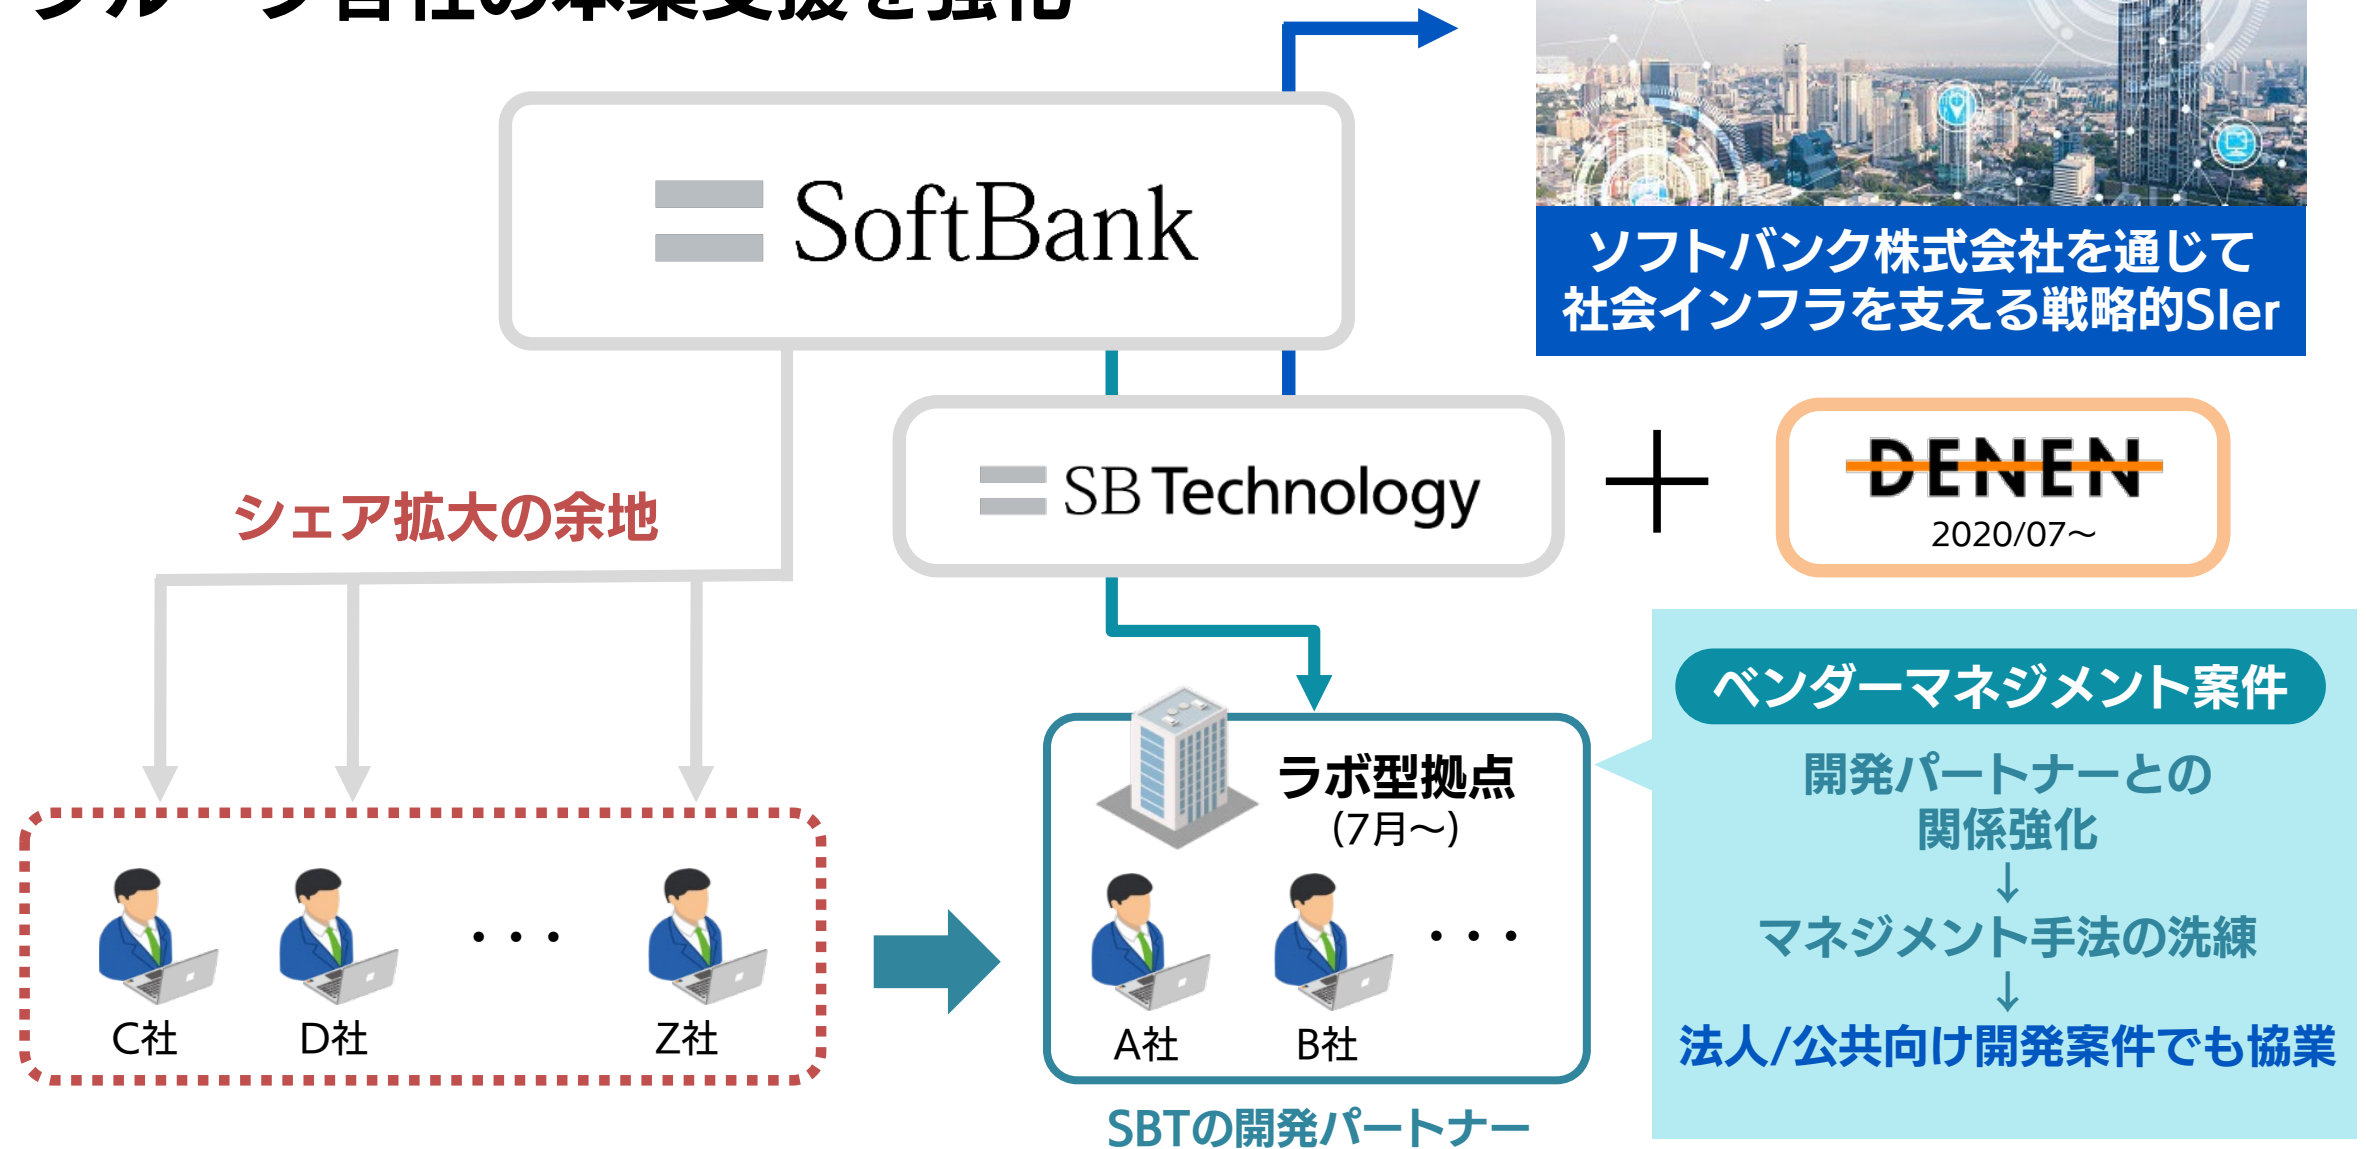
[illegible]

SoftBank

ソフトバンク株式会社を通じて社会インフラを支える戦略的SIer

SB Technology

＋

DENEN
2020/07～

シェア拡大の余地

ベンダーマネジメント案件

開発パートナーとの関係強化
↓
マネジメント手法の洗練
↓
法人/公共向け開発案件でも協業

ラボ型拠点
(7月～)

C社 D社 ・・・ Z社

A社 B社 ・・・

SBTの開発パートナー